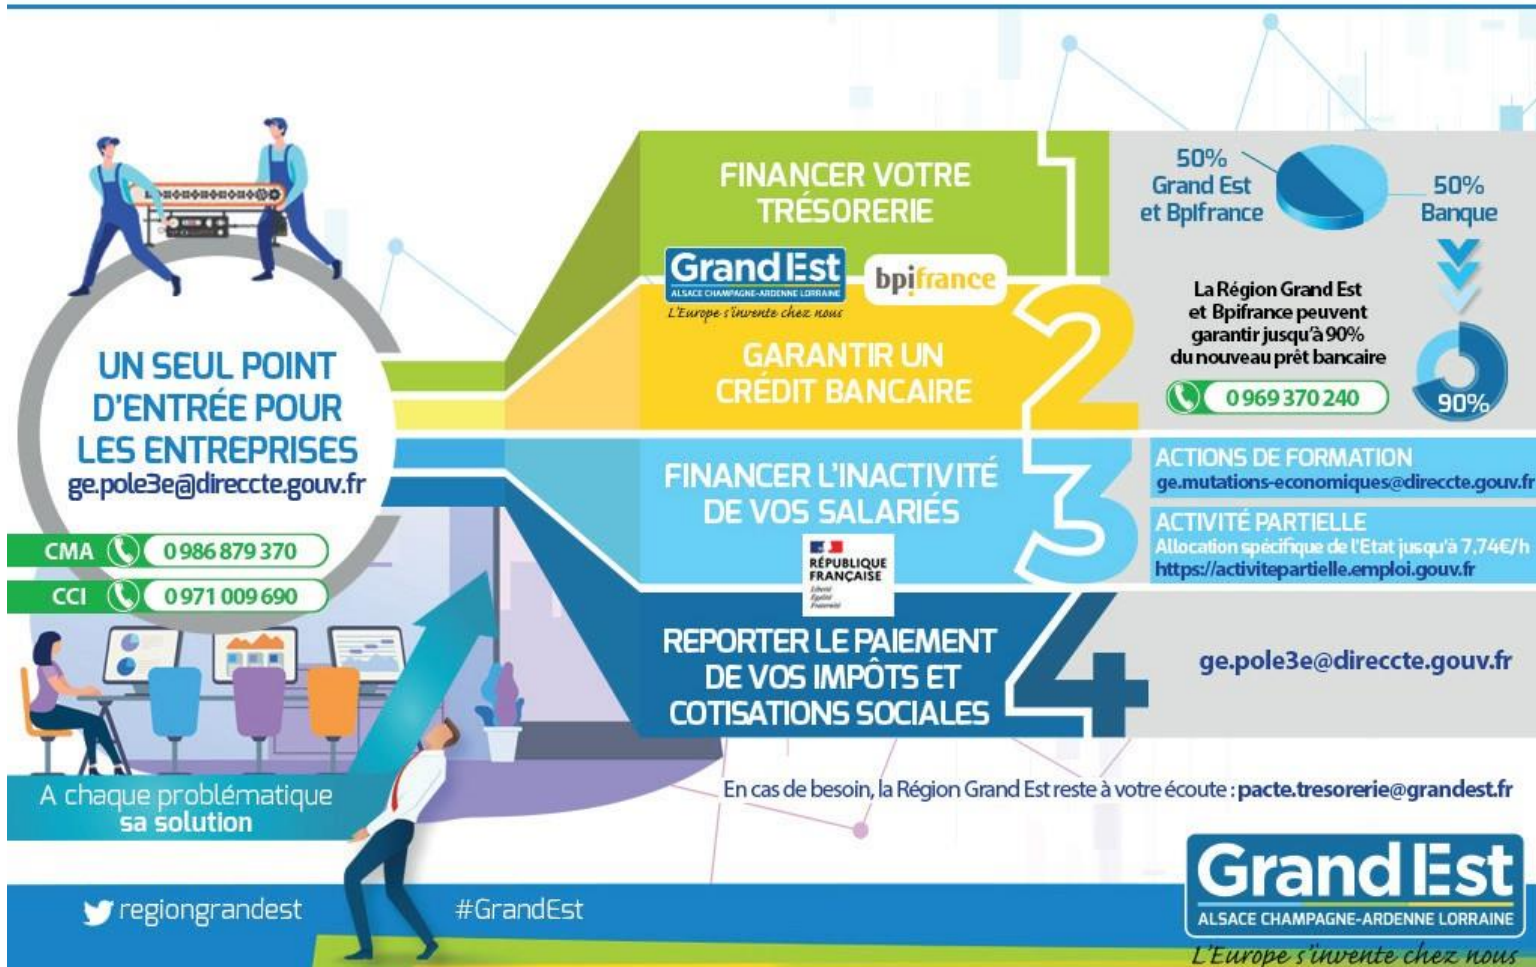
UN SEUL POINT D'ENTRÉE POUR LES ENTREPRISES
ge.pole3e@direccte.gouv.fr

CMA 0 986 879 370
CCI 0 971 009 690

A chaque problématique sa solution

FINANCER VOTRE TRÉSORERIE 1

Grand Est
ALSACE CHAMPAGNE-ARDENNE LORRAINE
L'Europe s'invente chez nous

bpifrance

50% Grand Est et Bpifrance
50% Banque

GARANTIR UN CRÉDIT BANCAIRE 2

La Région Grand Est et Bpifrance peuvent garantir jusqu'à 90% du nouveau prêt bancaire
0 969 370 240
90%

FINANCER L'INACTIVITÉ DE VOS SALARIÉS 3

RÉPUBLIQUE FRANÇAISE
Liberté Égalité Fraternité

ACTIONS DE FORMATION
ge.mutations-economiques@direccte.gouv.fr

ACTIVITÉ PARTIELLE
Allocation spécifique de l'Etat jusqu'à 7,74€/h
https://activitepartielle.emploi.gouv.fr

REPORTER LE PAIEMENT DE VOS IMPÔTS ET COTISATIONS SOCIALES 4

ge.pole3e@direccte.gouv.fr

En cas de besoin, la Région Grand Est reste à votre écoute : pacte.tresorerie@grandest.fr

regiongrandest
#GrandEst

Grand Est
ALSACE CHAMPAGNE-ARDENNE LORRAINE
L'Europe s'invente chez nous